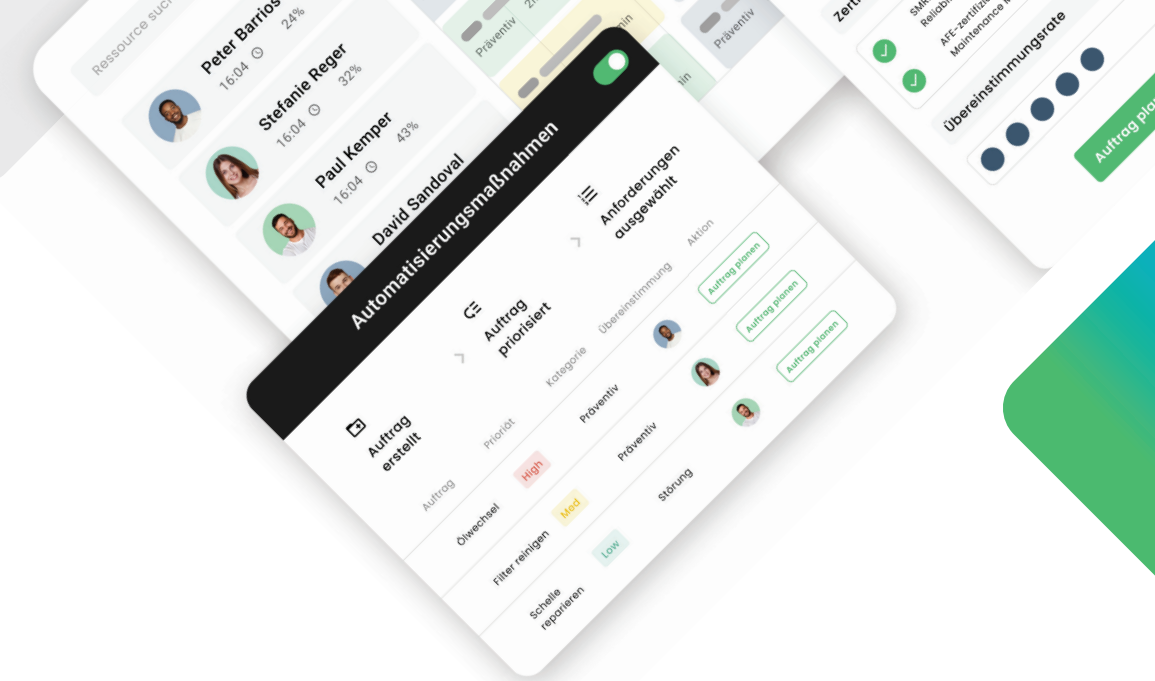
Ressource such

Peter Barrios
16:04 24%

Stefanie Reger
16:04 32%

Paul Kemper
16:04 43%

David Sandoval

Präventiv

Präventiv

Zert

SMR
Reliab

AFE-zertifiz
Maintenance M

Übereinstimmungsrate

Auftrag pla

Automatisierungsmaßnahmen

Auftrag erstellt

Auftrag priorisiert

Anforderungen ausgewählt

| Auftrag | Priorität | Kategorie | Übereinstimmung | Aktion |
|---|---|---|---|---|
| Ölwechsel | High | Präventiv | | Auftrag planen |
| Filter reinigen | Mod | Präventiv | | Auftrag planen |
| Schelle reparieren | Low | Störung | | Auftrag planen |